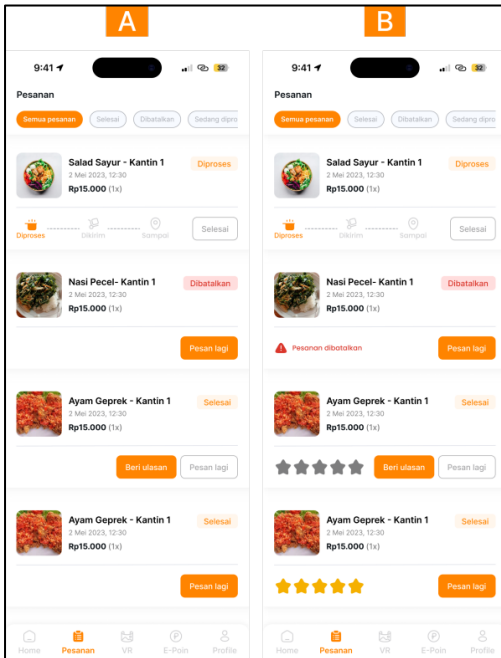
A

9:41

32

Pesanan

Semua pesanan | Selesai | Dibatalkan | Sedang dipro

Salad Sayur - Kantin 1
2 Mei 2023, 12:30
Rp15.000 (1x)
Diproses

Diproses | Dikirim | Sampai
Selesai

Nasi Pecel- Kantin 1
2 Mei 2023, 12:30
Rp15.000 (1x)
Dibatalkan

Pesan lagi

Ayam Geprek - Kantin 1
2 Mei 2023, 12:30
Rp15.000 (1x)
Selesai

Beri ulasan
Pesan lagi

Ayam Geprek - Kantin 1
2 Mei 2023, 12:30
Rp15.000 (1x)
Selesai

Pesan lagi

Home | Pesanan | VR | E-Poin | Profile

B

9:41

32

Pesanan

Semua pesanan | Selesai | Dibatalkan | Sedang dipro

Salad Sayur - Kantin 1
2 Mei 2023, 12:30
Rp15.000 (1x)
Diproses

Diproses | Dikirim | Sampai
Selesai

Nasi Pecel- Kantin 1
2 Mei 2023, 12:30
Rp15.000 (1x)
Dibatalkan

Pesanan dibatalkan
Pesan lagi

Ayam Geprek - Kantin 1
2 Mei 2023, 12:30
Rp15.000 (1x)
Selesai

Beri ulasan
Pesan lagi

Ayam Geprek - Kantin 1
2 Mei 2023, 12:30
Rp15.000 (1x)
Selesai

Pesan lagi

Home | Pesanan | VR | E-Poin | Profile